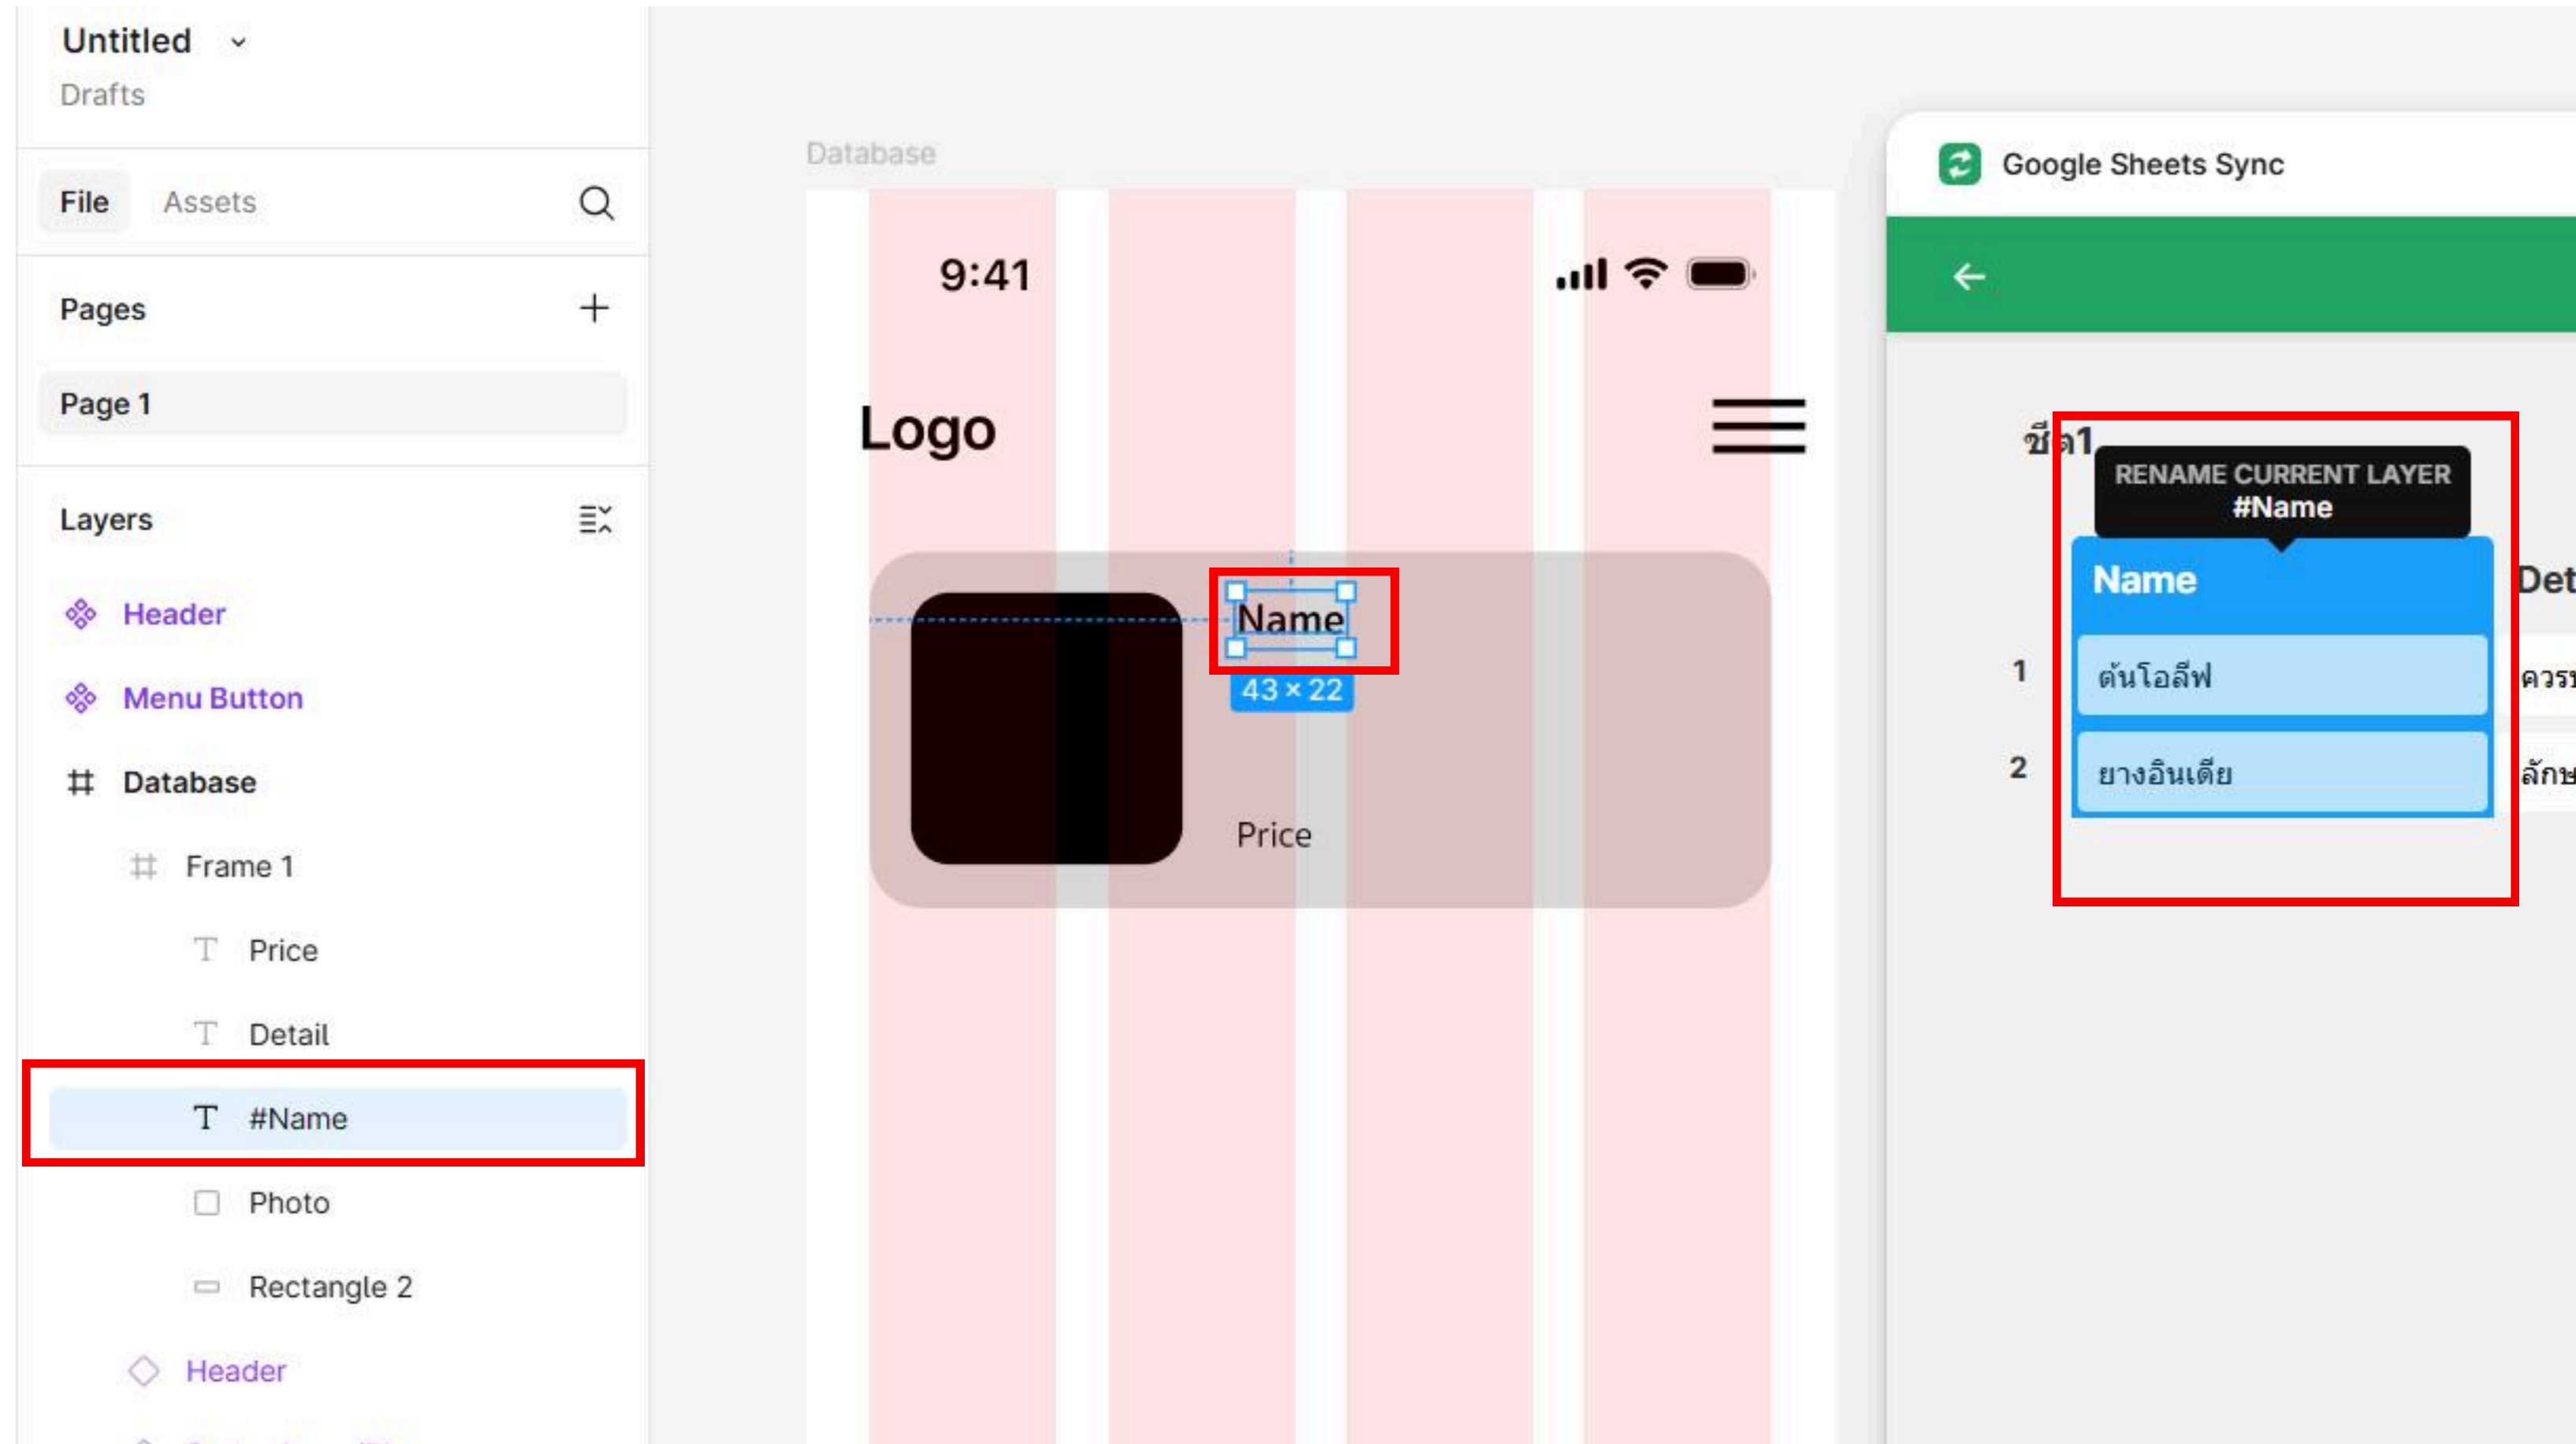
Untitled
Drafts

File Assets

Pages

Page 1

Layers

Header

Menu Button

Database

Frame 1

Price

Detail

#Name

Photo

Rectangle 2

Header

Database

9:41

Logo

Name

43 × 22

Price

Google Sheets Sync

ชีต1

RENAME CURRENT LAYER
#Name

| | Name | Det |
|---|---|---|
| 1 | ต้นโอลีฟ | ควร |
| 2 | ยางอินเดีย | ลักษ |